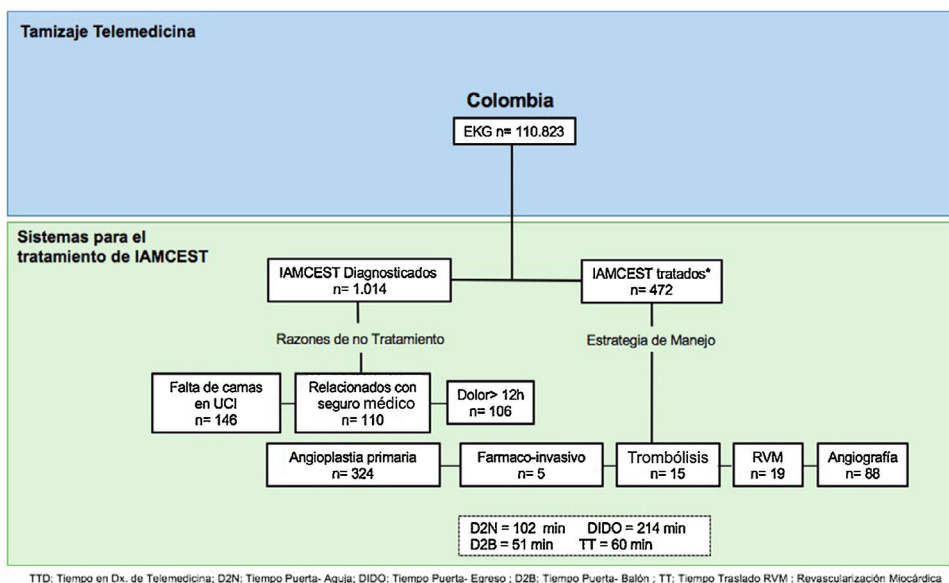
Tamizaje Telemedicina

Colombia

EKG n= 110.823

Sistemas para el tratamiento de IAMCEST

IAMCEST Diagnosticados n= 1.014

IAMCEST tratados* n= 472

Razones de no Tratamiento

Estrategia de Manejo

Falta de camas en UCI n= 146

Relacionados con seguro médico n= 110

Dolor> 12h n= 106

Angioplastia primaria n= 324

Farmaco-invasivo n= 5

Trombólisis n= 15

RVM n= 19

Angiografía n= 88

D2N = 102 min DIDO = 214 min
D2B = 51 min TT = 60 min

TTD: Tiempo en Dx. de Telemedicina; D2N: Tiempo Puerta- Aguja; DIDO: Tiempo Puerta- Egreso ; D2B: Tiempo Puerta- Balón ; TT: Tiempo Traslado RVM : Revascularización Miocárdica